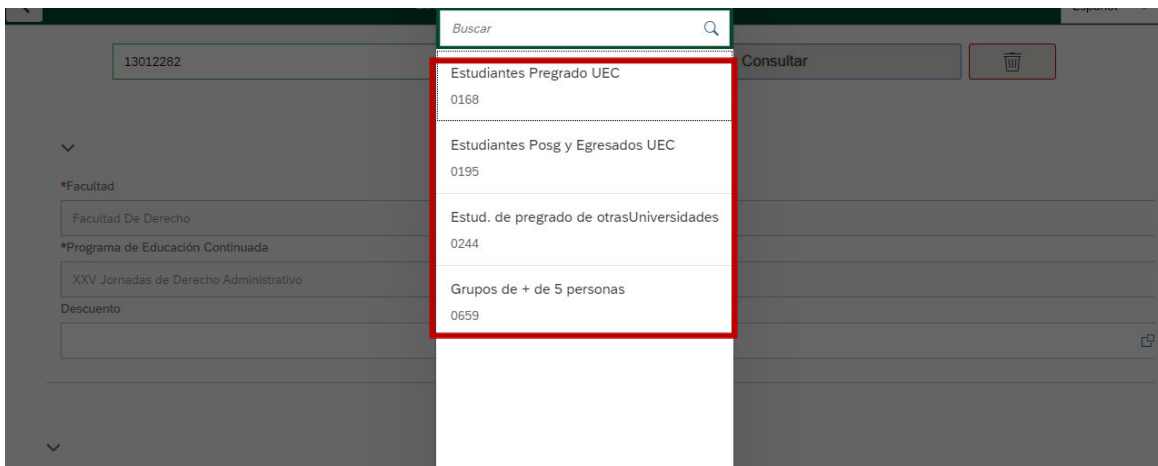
Buscar

13012282

Consultar

Estudiantes Pregrado UEC
0168

Estudiantes Posg y Egresados UEC
0195

Estud. de pregrado de otrasUniversidades
0244

Grupos de + de 5 personas
0659

*Facultad
Facultad De Derecho
*Programa de Educación Continuada
XXV Jornadas de Derecho Administrativo
Descuento